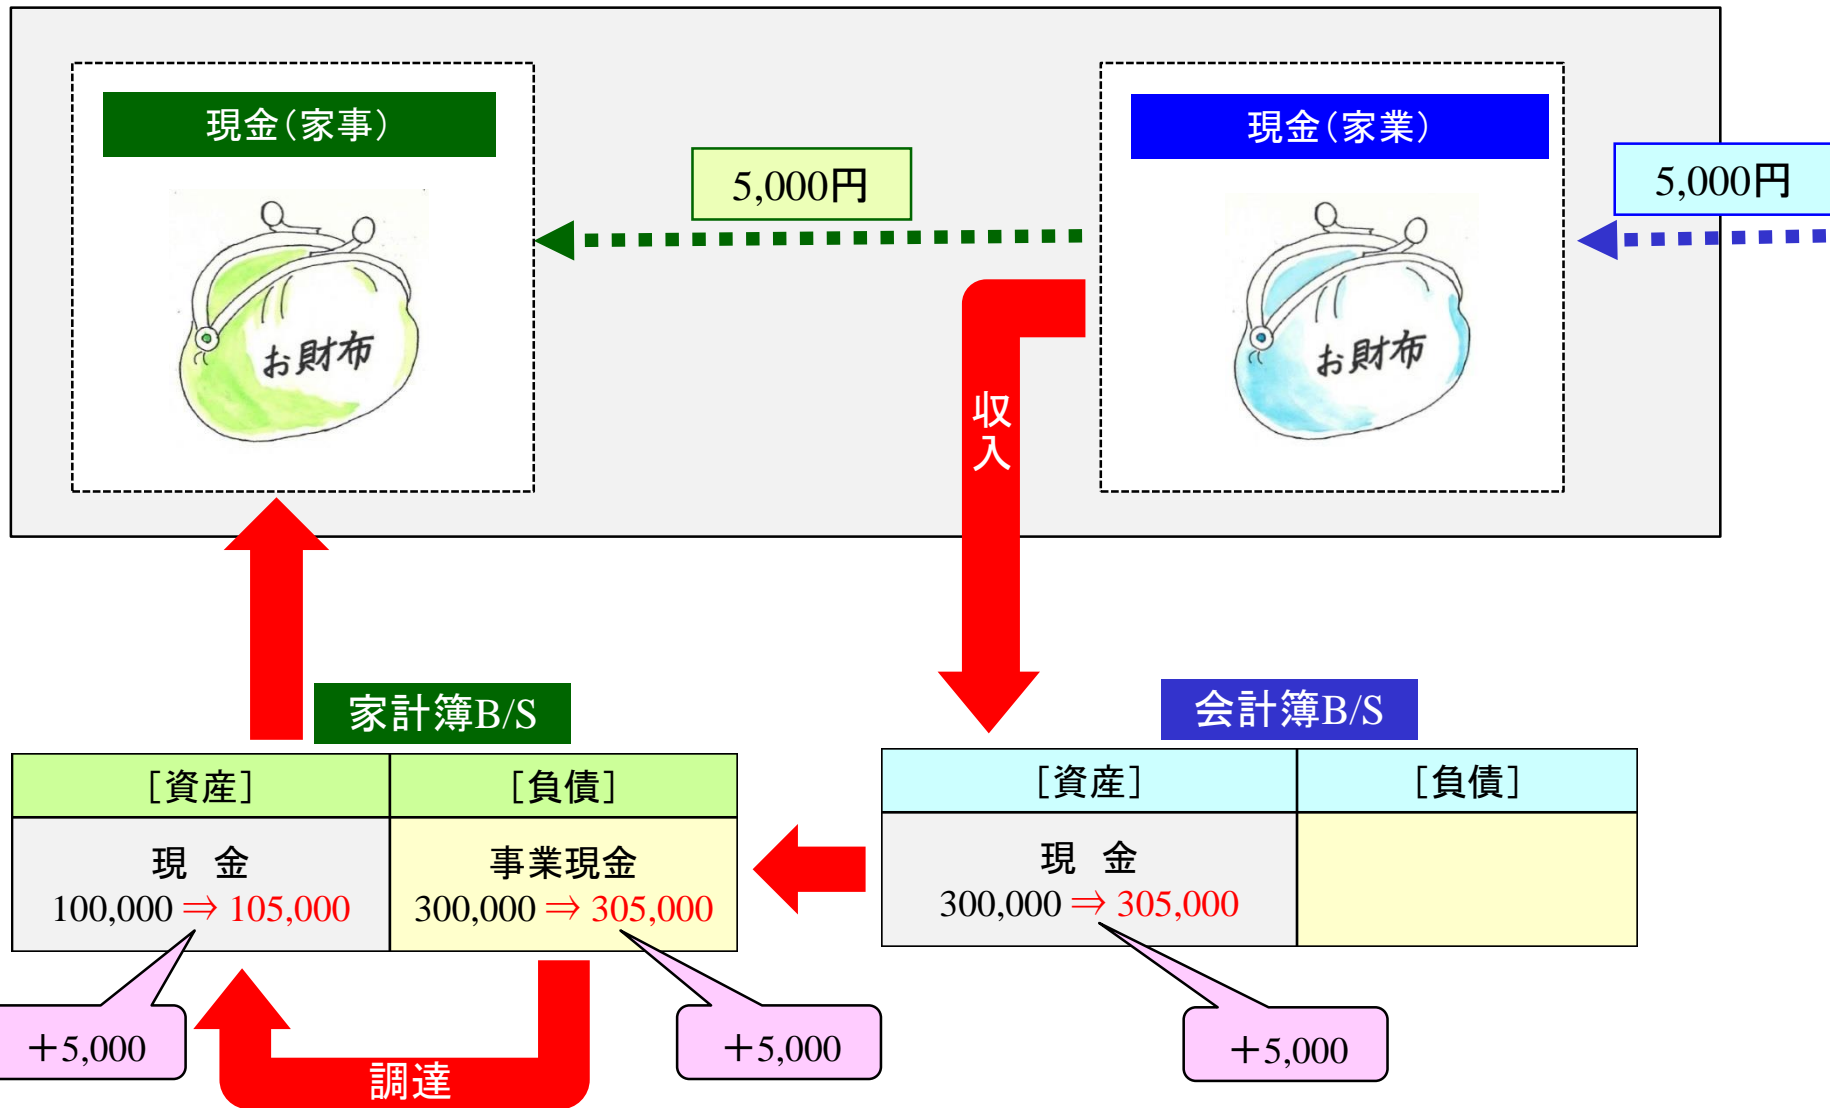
現金(家事)

お財布

5,000円

現金(家業)

5,000円

お財布

収入

家計簿B/S

| [資産] | [負債] |
|---|---|
| 現　金 100,000 ⇒ 105,000 | 事業現金 300,000 ⇒ 305,000 |

会計簿B/S

| [資産] | [負債] |
|---|---|
| 現　金 300,000 ⇒ 305,000 | |

+5,000

調達

+5,000

+5,000